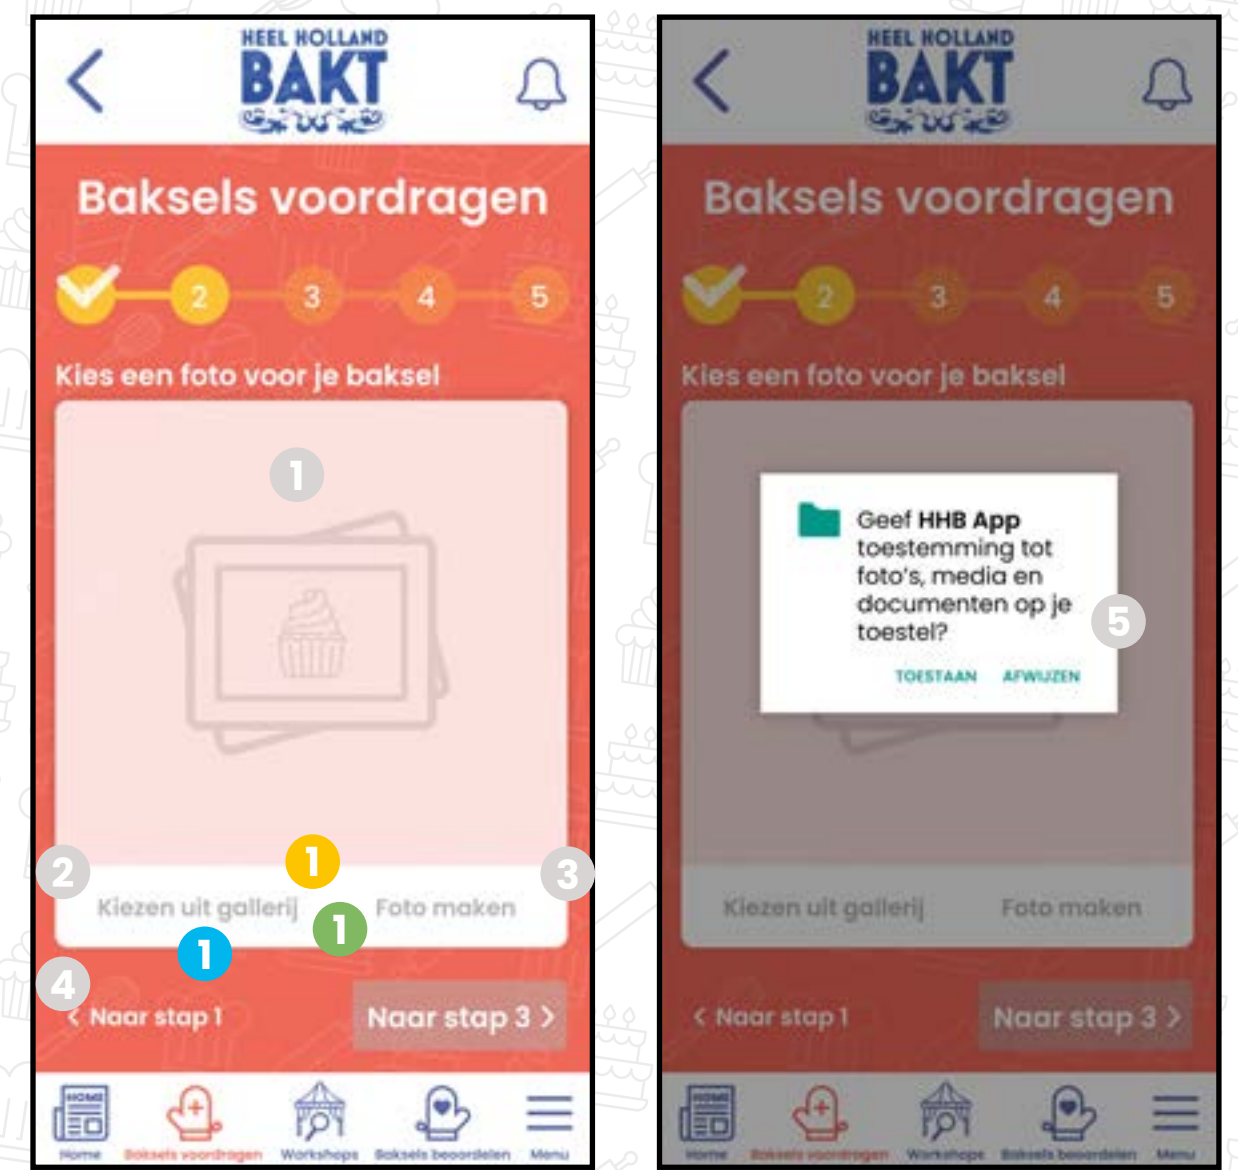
HEEL HOLLAND BAKT

Baksels voordragen

2 3 4 5

Kies een foto voor je baksel

1

2 1 3

Kiezen uit gallerij Foto maken

1 1

4

< Naar stap 1 Naar stap 3 >

HOME Home Baksels voordragen Workshops Baksels beoordelen Menu

HEEL HOLLAND BAKT

Baksels voordragen

2 3 4 5

Kies een foto voor je baksel

Geef HHB App toestemming tot foto's, media en documenten op je toestel?

5

TOESTAAN AFWIJZEN

Kiezen uit gallerij Foto maken

< Naar stap 1 Naar stap 3 >

HOME Home Baksels voordragen Workshops Baksels beoordelen Menu